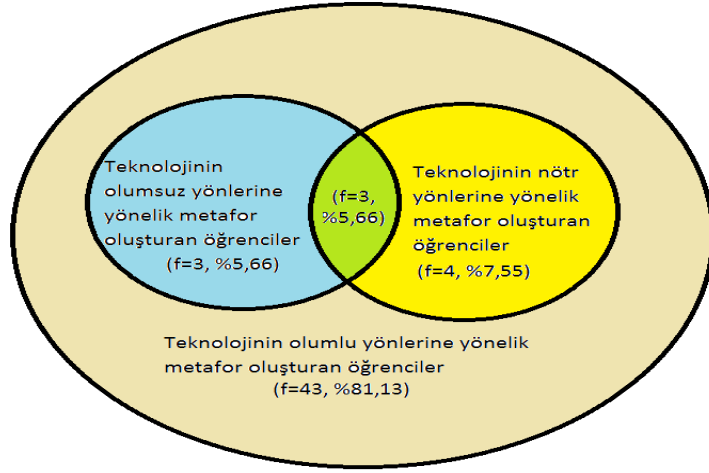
Teknolojinin olumsuz yönlerine yönelik metafor oluşturan öğrenciler (f=3, %5,66)

(f=3, %5,66)

Teknolojinin nötr yönlerine yönelik metafor oluşturan öğrenciler (f=4, %7,55)

Teknolojinin olumlu yönlerine yönelik metafor oluşturan öğrenciler (f=43, %81,13)